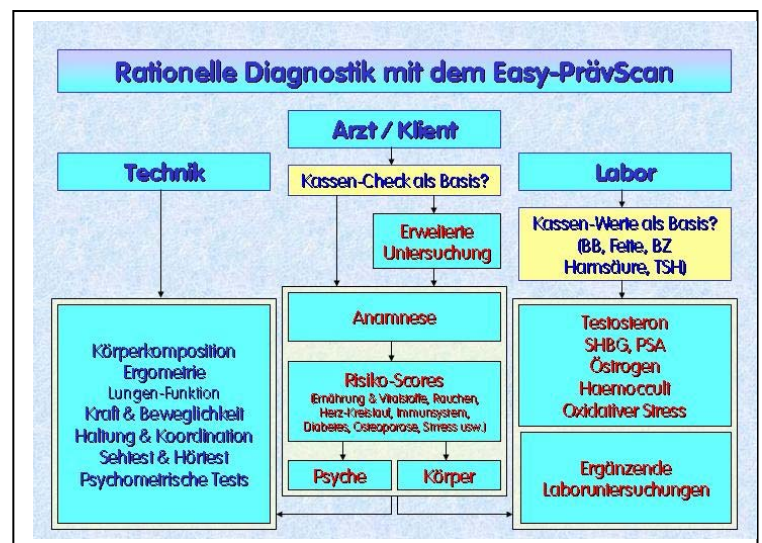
Rationelle Diagnostik mit dem Easy-PrävScan

Arzt / Klient

Technik

Kassen-Check als Basis?

Labor

Erweiterte Untersuchung

Kassen-Werte als Basis? (BB, Fette, BZ Harnsäure, TSH)

Körperkomposition
Ergometrie
Lungen-Funktion
Kraft & Beweglichkeit
Haltung & Koordination
Sehtest & Hörtest
Psychometrische Tests

Anamnese

Risiko-Scores
(Ernährung & Vitalstoffe, Rauchen, Herz-Kreislauf, Immunsystem, Diabetes, Osteoporose, Stress usw.)

Psyche

Körper

Testosteron
SHBG, PSA
Östrogen
Haemoccult
Oxidativer Stress

Ergänzende Laboruntersuchungen